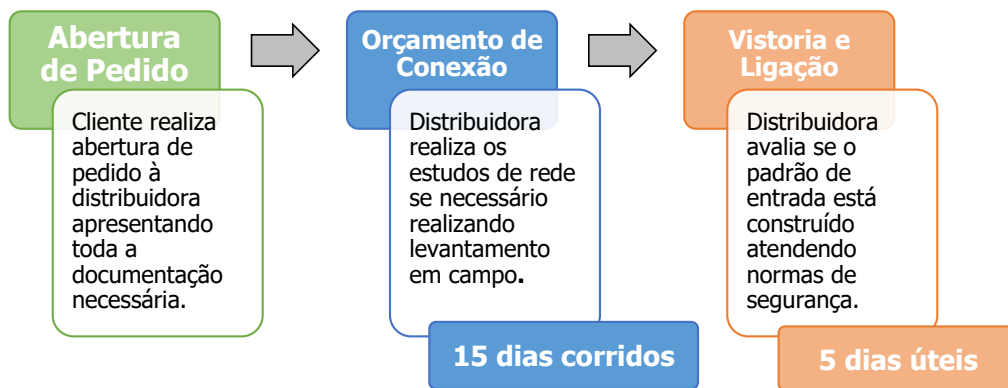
Abertura de Pedido

Cliente realiza abertura de pedido à distribuidora apresentando toda a documentação necessária.

Orçamento de Conexão

Distribuidora realiza os estudos de rede se necessário realizando levantamento em campo.

15 dias corridos

Vistoria e Ligação

Distribuidora avalia se o padrão de entrada está construído atendendo normas de segurança.

5 dias úteis